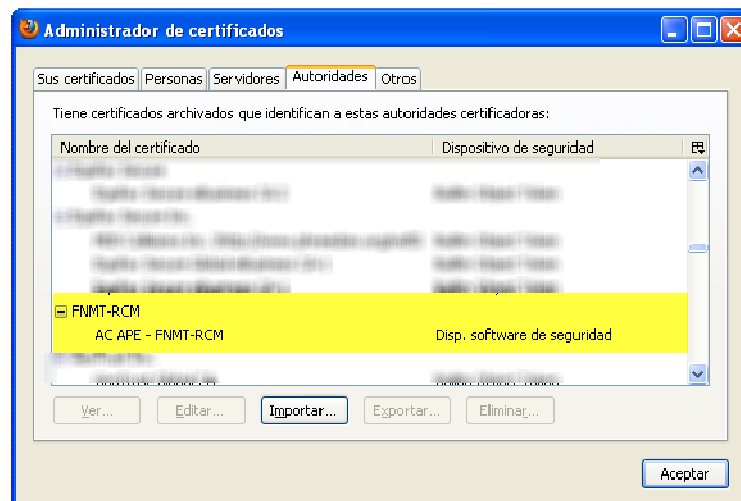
Administrador de certificados

Sus certificados | Personas | Servidores | Autoridades | Otros

Tiene certificados archivados que identifican a estas autoridades certificadoras:

| Nombre del certificado | Dispositivo de seguridad |
|---|---|
| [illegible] | |
| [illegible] | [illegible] |
| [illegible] | |
| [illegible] | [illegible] |
| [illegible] | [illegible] |
| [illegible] | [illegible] |
| FNMT-RCM | |
| AC APE - FNMT-RCM | Disp. software de seguridad |
| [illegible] | |
| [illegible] | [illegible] |

Ver... Editar... Importar... Exportar... Eliminar...

Aceptar